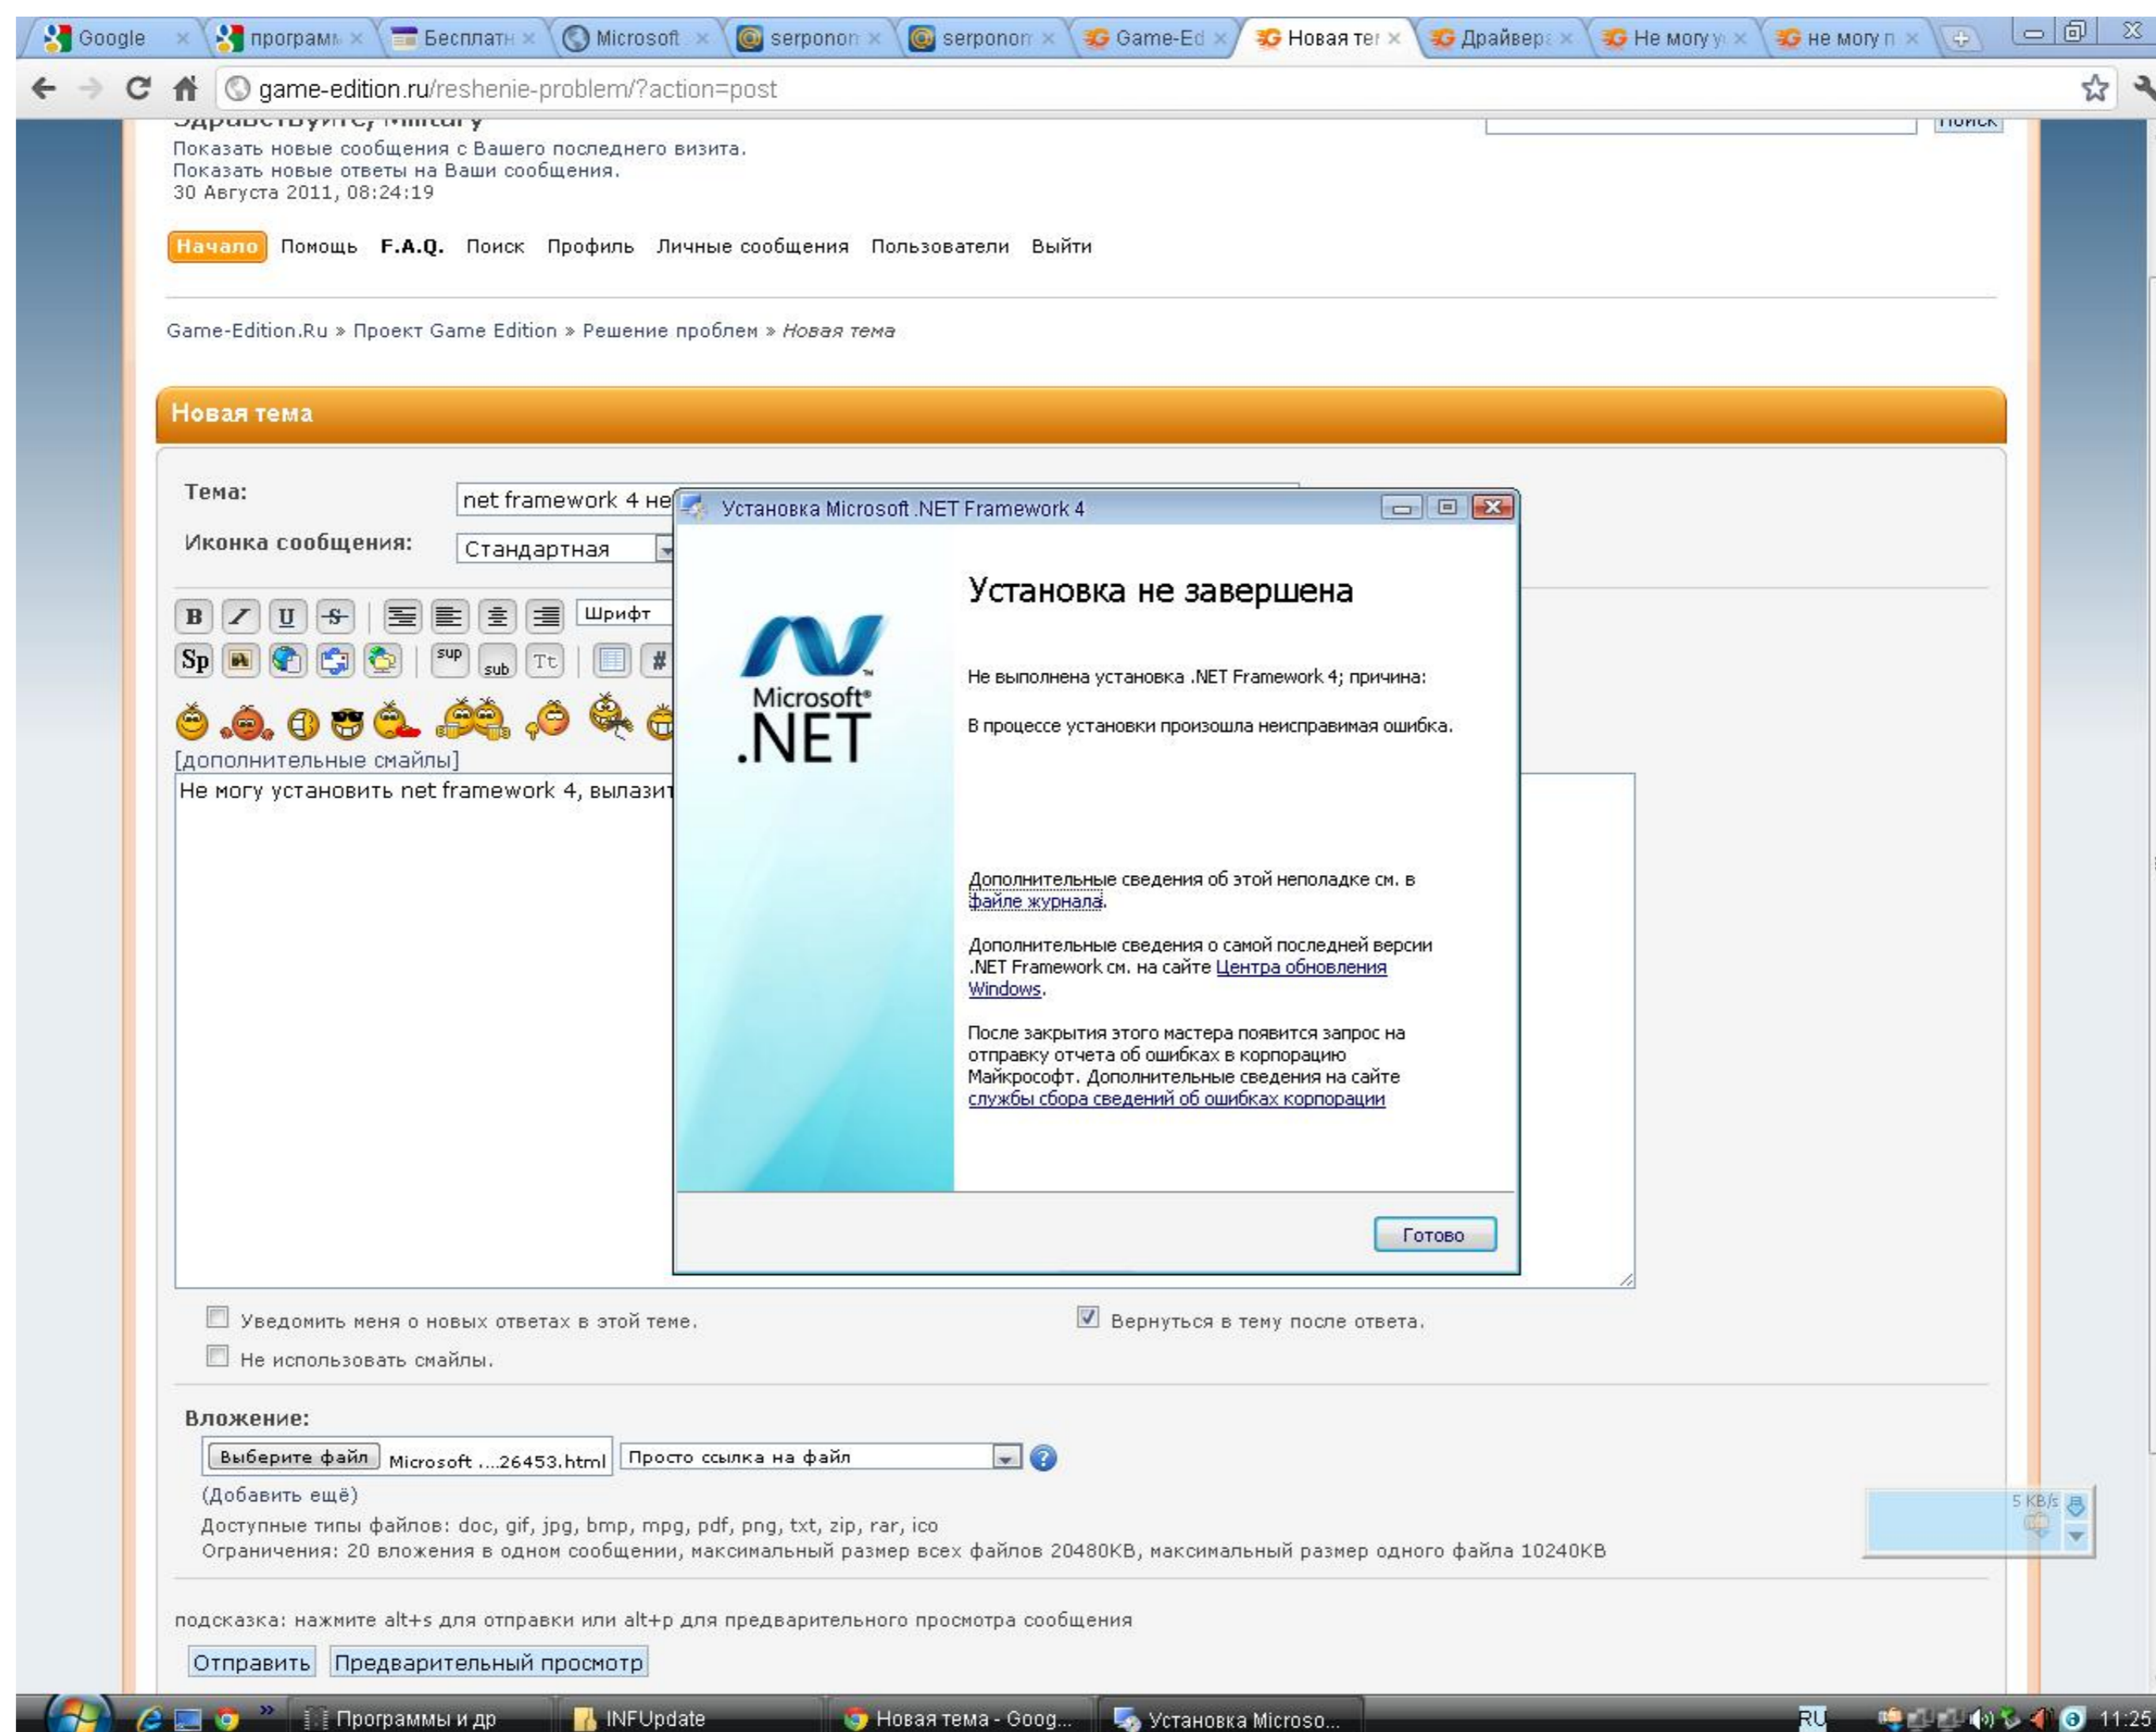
Google × программ × Бесплатн × Microsoft × serponon × serponon × Game-Ed × Новая те × Драйвер × Не могу у × не могу п ×

game-edition.ru/reshenie-problem/?action=post

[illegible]
Показать новые сообщения с Вашего последнего визита.
Показать новые ответы на Ваши сообщения.
30 Августа 2011, 08:24:19

Начало Помощь F.A.Q. Поиск Профиль Личные сообщения Пользователи Выйти

Game-Edition.Ru » Проект Game Edition » Решение проблем » Новая тема

Новая тема

Тема: net framework 4 не

Иконка сообщения: Стандартная

Шрифт

Sp sup sub Tt #

[дополнительные смайлы]

Не могу установить net framework 4, вылазит

Установка Microsoft .NET Framework 4

Установка не завершена

Microsoft® .NET

Не выполнена установка .NET Framework 4; причина:

В процессе установки произошла неисправимая ошибка.

Дополнительные сведения об этой неполадке см. в файле журнала.

Дополнительные сведения о самой последней версии .NET Framework см. на сайте Центра обновления Windows.

После закрытия этого мастера появится запрос на отправку отчета об ошибках в корпорацию Майкрософт. Дополнительные сведения на сайте службы сбора сведений об ошибках корпорации

Готово

Уведомить меня о новых ответах в этой теме.

Вернуться в тему после ответа.

Не использовать смайлы.

Вложение:

Выберите файл Microsoft ....26453.html Просто ссылка на файл

(Добавить ещё)

Доступные типы файлов: doc, gif, jpg, bmp, mpg, pdf, png, txt, zip, rar, ico
Ограничения: 20 вложения в одном сообщении, максимальный размер всех файлов 20480KB, максимальный размер одного файла 10240KB

5 KB/s

подсказка: нажмите alt+s для отправки или alt+p для предварительного просмотра сообщения

Отправить Предварительный просмотр

Программы и др INFUpdate Новая тема - Goog... Установка Microso... RU 11:25